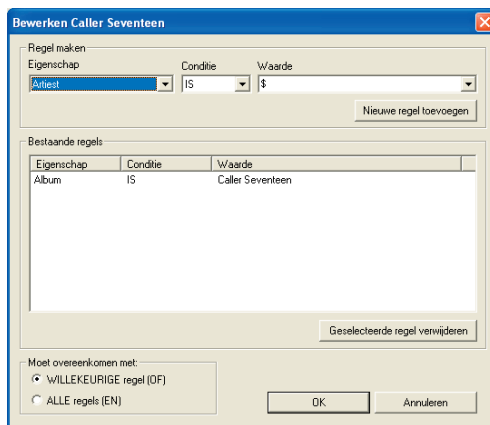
Bewerken Caller Seventeen

Regel maken

Eigenschap
Artiest

Conditie
IS

Waarde
$

Nieuwe regel toevoegen

Bestaande regels

| Eigenschap | Conditie | Waarde |
|---|---|---|
| Album | IS | Caller Seventeen |

Geselecteerde regel verwijderen

Moet overeenkomen met:
WILLEKEURIGE regel (OF)
ALLE regels (EN)

OK
Annuleren